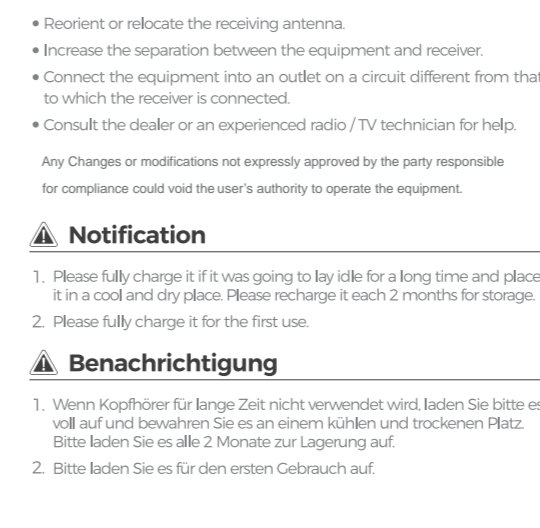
• Reorient or relocate the receiving antenna.
• Increase the separation between the equipment and receiver.
• Connect the equipment into an outlet on a circuit different from that to which the receiver is connected.
• Consult the dealer or an experienced radio / TV technician for help.

Any Changes or modifications not expressly approved by the party responsible for compliance could void the user's authority to operate the equipment.

Notification

1. Please fully charge it if it was going to lay idle for a long time and place it in a cool and dry place. Please recharge it each 2 months for storage.
2. Please fully charge it for the first use.

Benachrichtigung

1. Wenn Kopfhörer für lange Zeit nicht verwendet wird, laden Sie bitte es voll auf und bewahren Sie es an einem kühlen und trockenen Platz. Bitte laden Sie es alle 2 Monate zur Lagerung auf.
2. Bitte laden Sie es für den ersten Gebrauch auf.